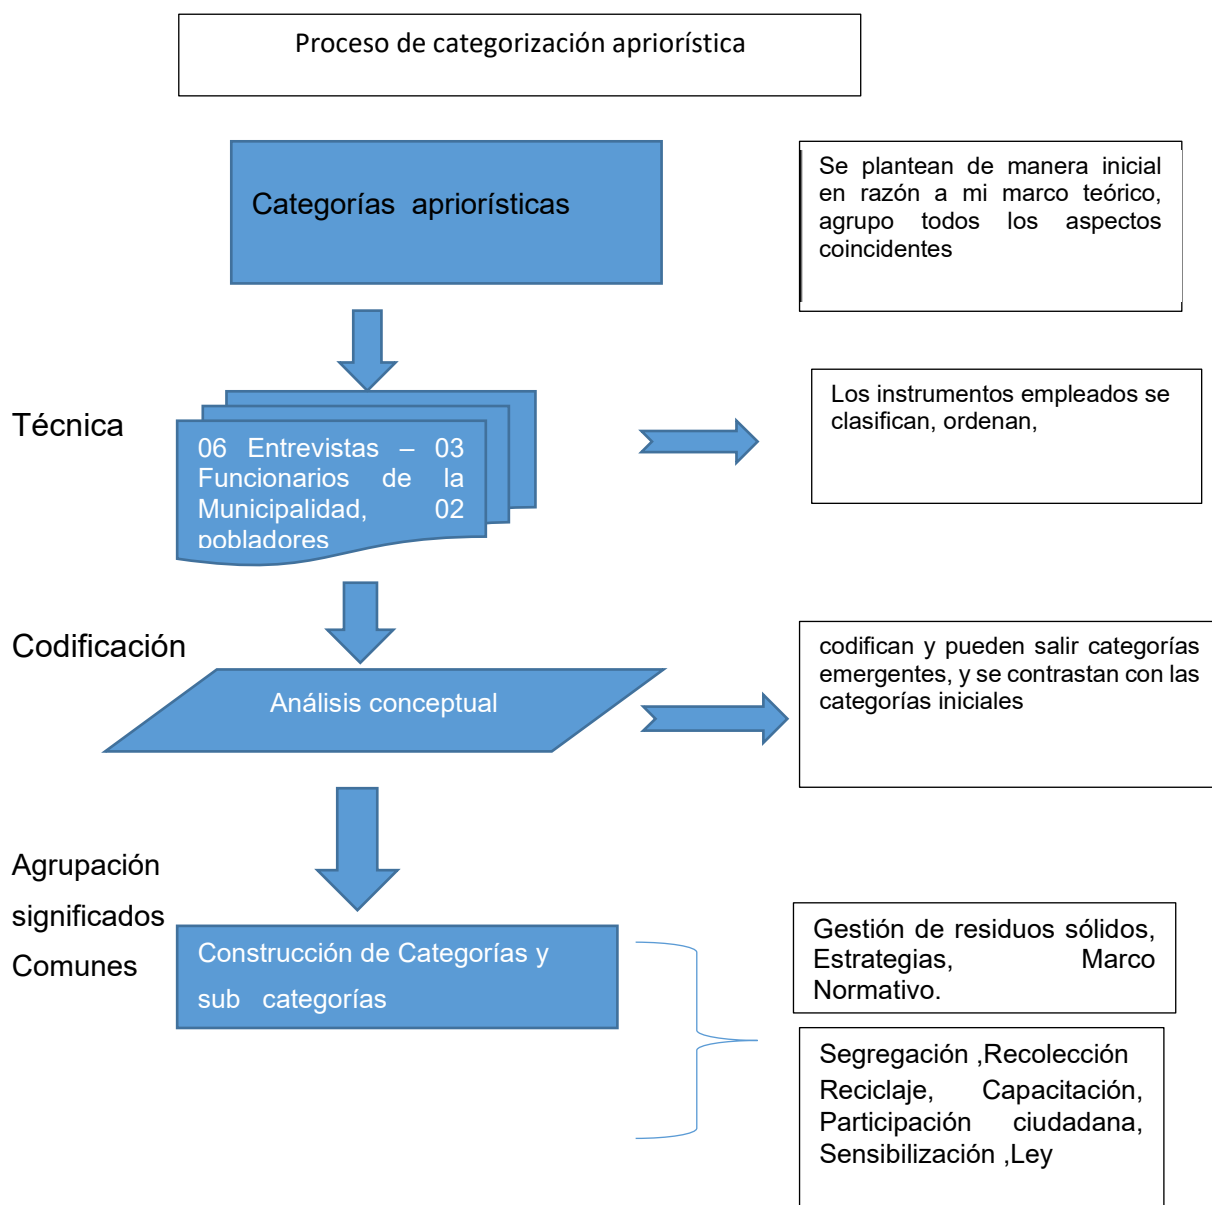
Proceso de categorización apriorística

Categorías apriorísticas

Se plantean de manera inicial en razón a mi marco teórico, agrupo todos los aspectos coincidentes

Técnica

06 Entrevistas – 03 Funcionarios de la Municipalidad, 02 pobladores

Los instrumentos empleados se clasifican, ordenan,

Codificación

Análisis conceptual

codifican y pueden salir categorías emergentes, y se contrastan con las categorías iniciales

Agrupación significados Comunes

Construcción de Categorías y sub categorías

Gestión de residuos sólidos, Estrategias, Marco Normativo.

Segregación ,Recolección Reciclaje, Capacitación, Participación ciudadana, Sensibilización ,Ley